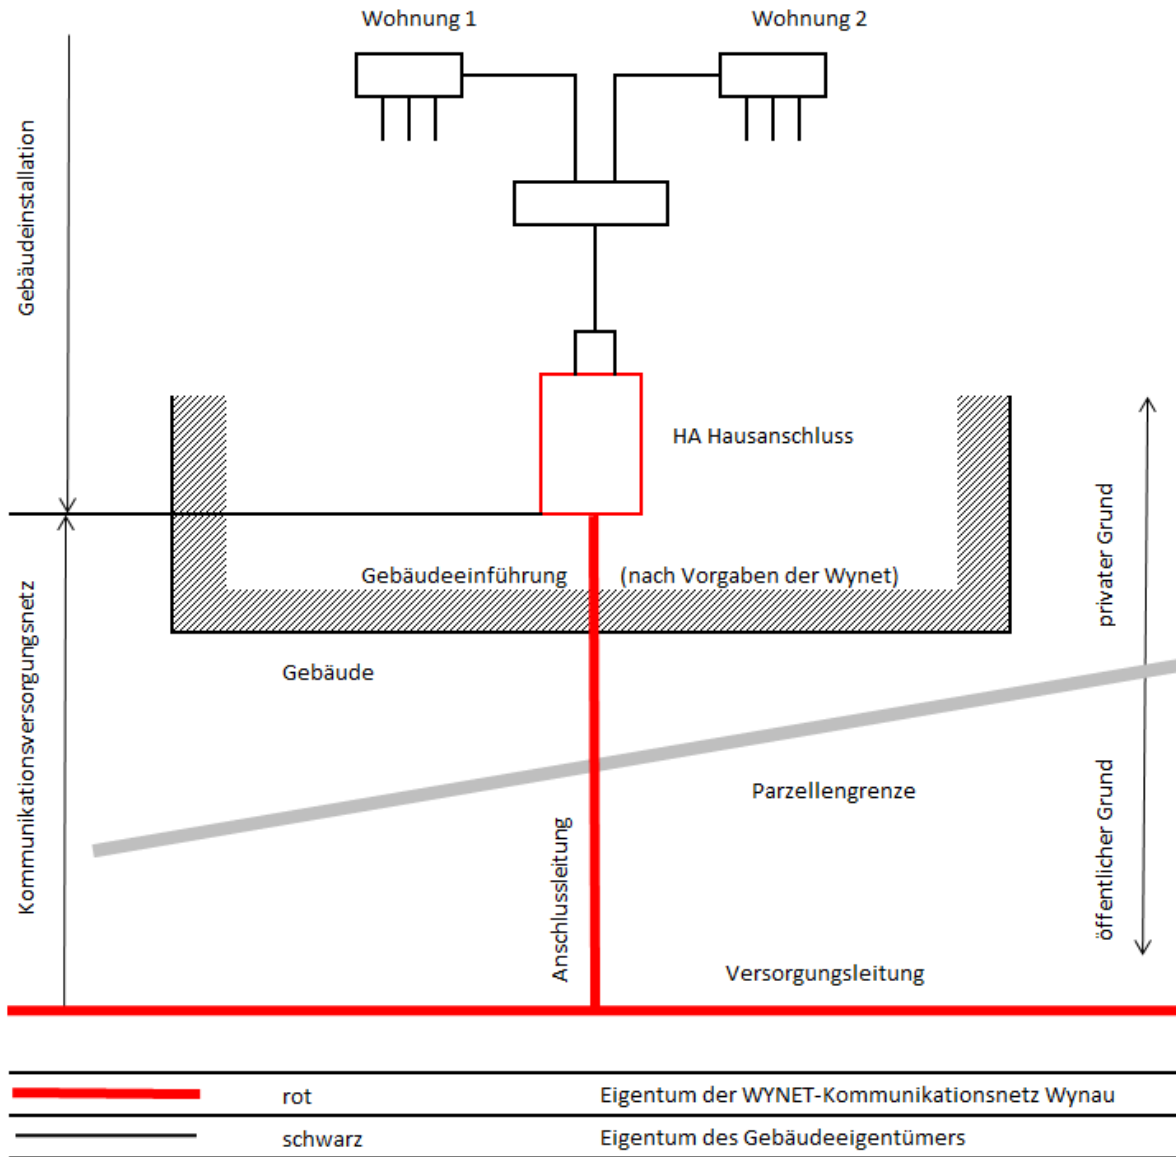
Wohnung 1

Wohnung 2

Gebäudeinstallation

HA Hausanschluss

privater Grund

Gebäudeeinführung (nach Vorgaben der Wynet)

Gebäude

Kommunikationsversorgungsnetz

Parzellengrenze

öffentlicher Grund

Anschlussleitung

Versorgungsleitung

| | | |
|---|---|---|
| | rot | Eigentum der WYNET-Kommunikationsnetz Wynau |
| | schwarz | Eigentum des Gebäudeeigentümers |